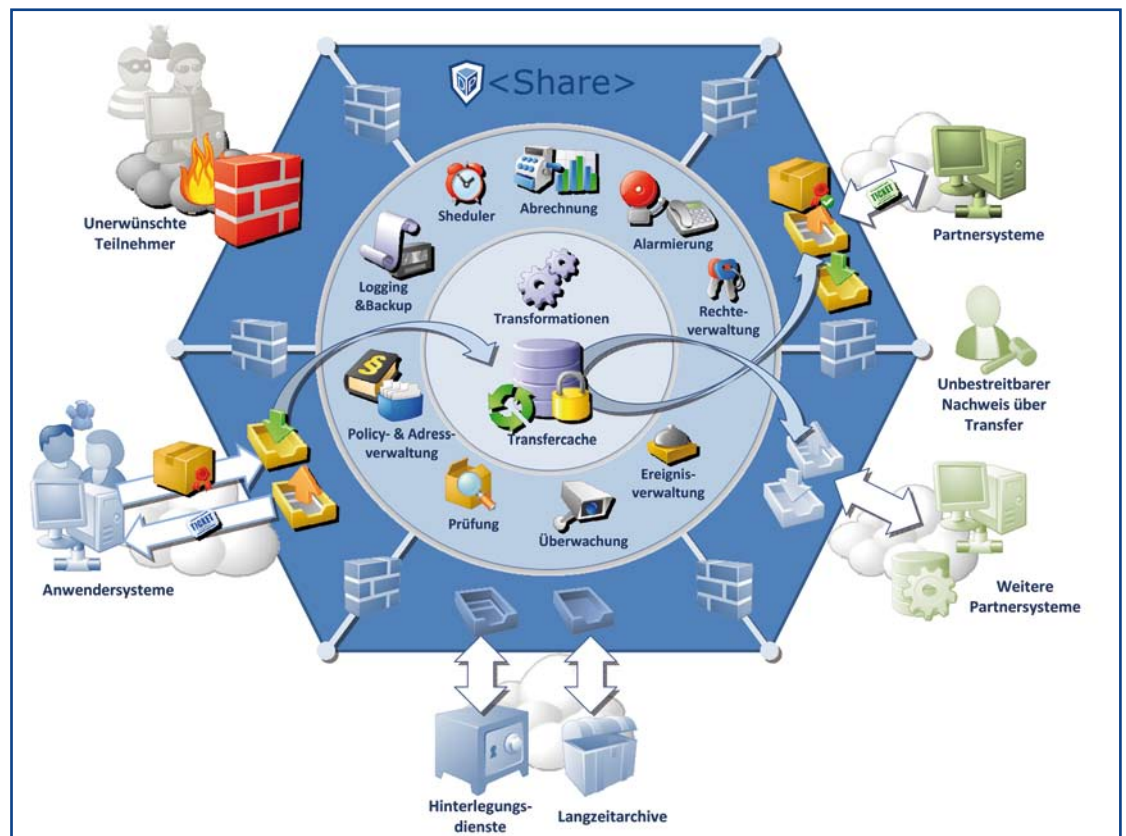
<Share>

Unerwünschte Teilnehmer

Sheduler

Abrechnung

Alarmierung

Partnersysteme

Logging &Backup

Transformationen

Rechteverwaltung

Unbestreitbarer Nachweis über Transfer

Policy- & Adressverwaltung

Transfercache

Ereignisverwaltung

Prüfung

Überwachung

Anwendersysteme

Weitere Partnersysteme

TICKET

TICKET

Hinterlegungsdienste

Langzeitarchive